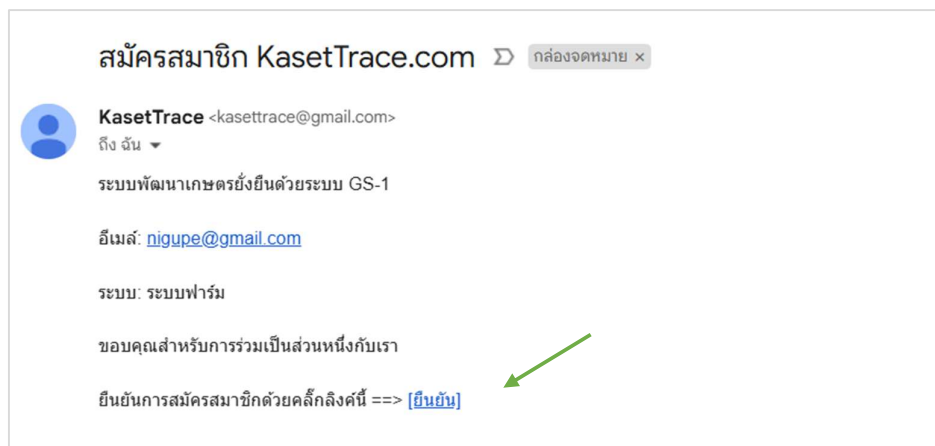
สมัครสมาชิก KasetTrace.com กล่องจดหมาย ×

KasetTrace <kasettrace@gmail.com>
ถึง ฉัน

ระบบพัฒนาเกษตรยั่งยืนด้วยระบบ GS-1

อีเมล์: nigupe@gmail.com

ระบบ: ระบบฟาร์ม

ขอบคุณสำหรับการร่วมเป็นส่วนหนึ่งกับเรา

ยืนยันการสมัครสมาชิกด้วยคลิ๊กลิงค์นี้ ==> [ยืนยัน]